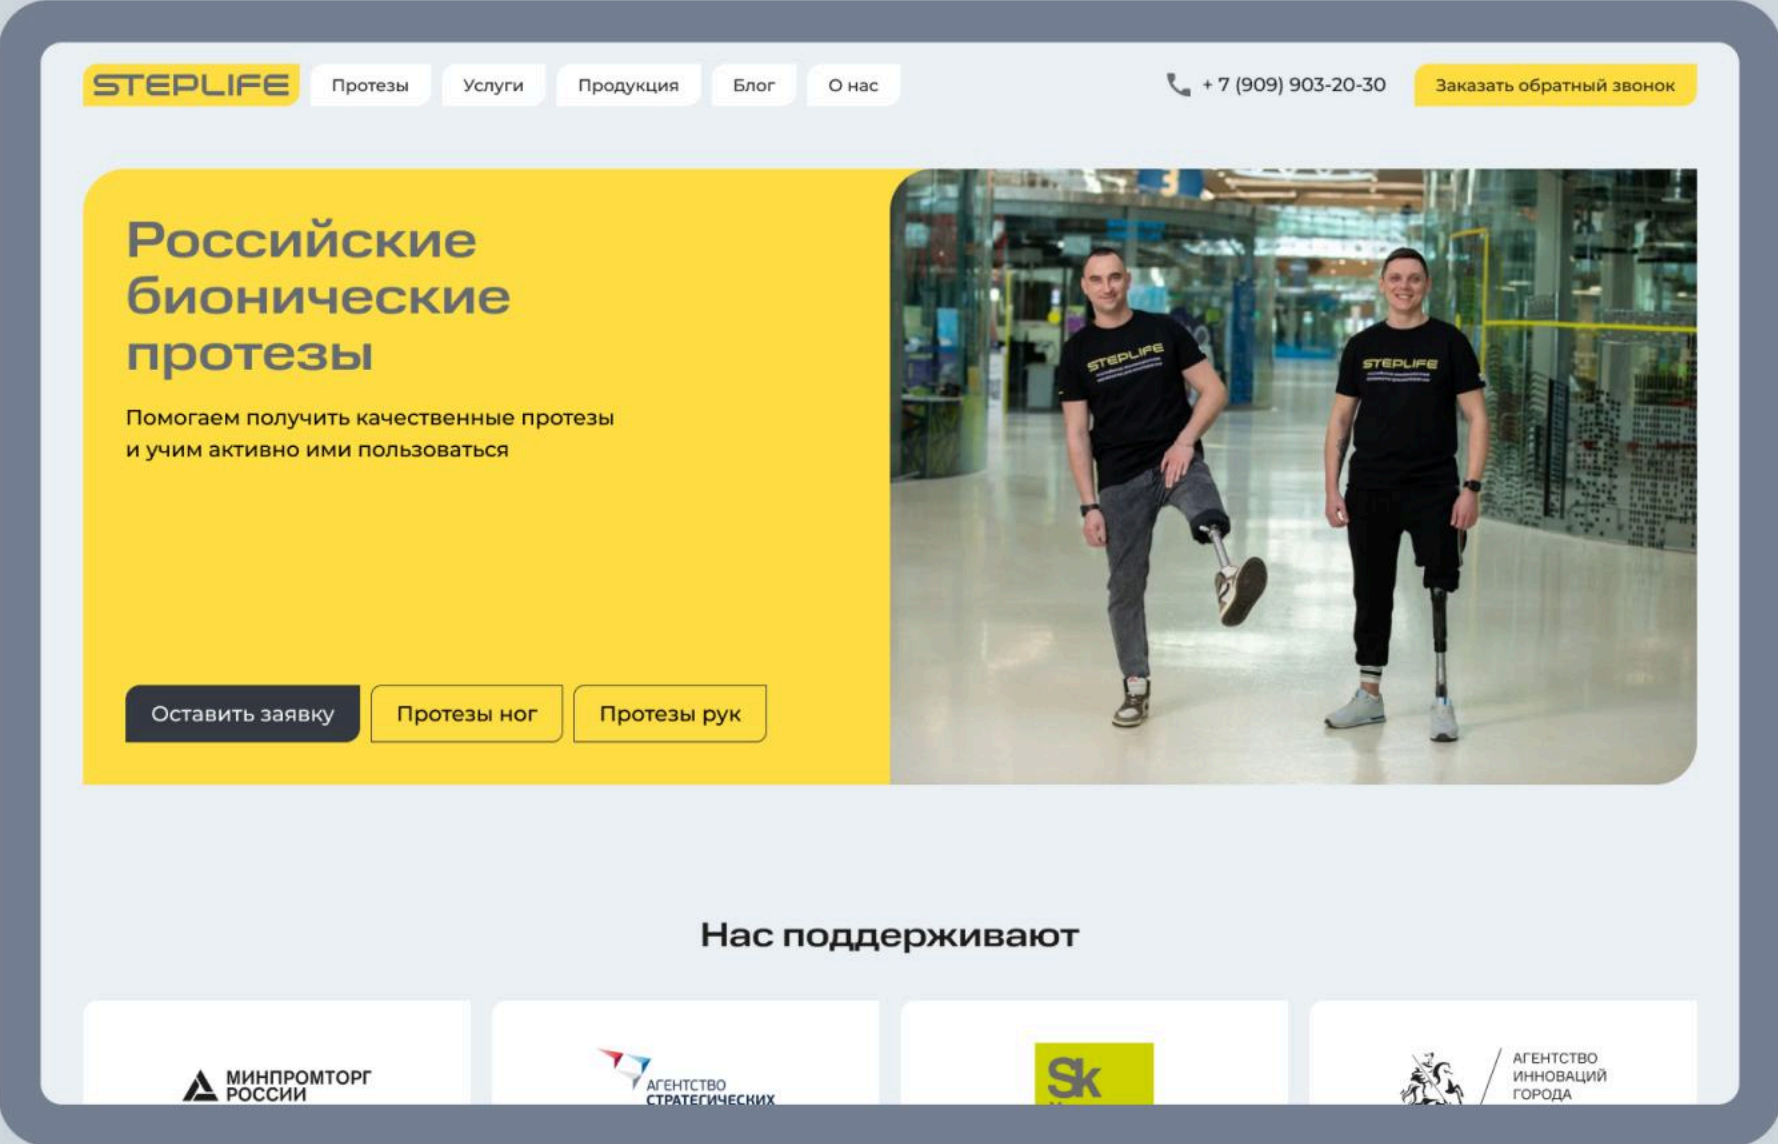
STEPLIFE Протезы Услуги Продукция Блог О нас

+ 7 (909) 903-20-30 Заказать обратный звонок

Российские бионические протезы

Помогаем получить качественные протезы и учим активно ими пользоваться

Оставить заявку Протезы ног Протезы рук

STEPLIFE

STEPLIFE

Нас поддерживают

МИНПРОМТОРГ РОССИИ

АГЕНТСТВО СТРАТЕГИЧЕСКИХ

Sk

АГЕНТСТВО ИННОВАЦИЙ ГОРОДА